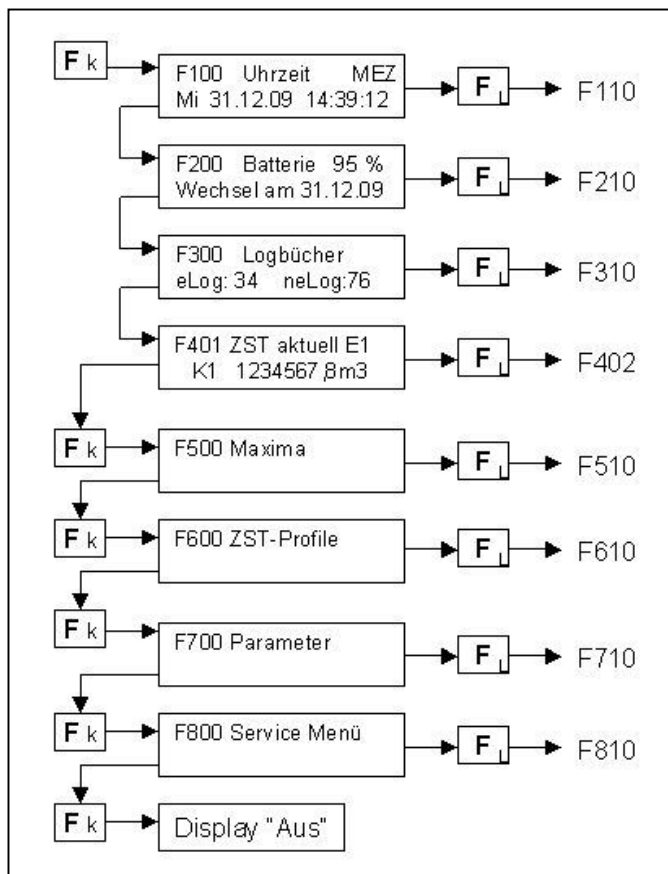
$F_k$

F100 Uhrzeit MEZ
Mi 31.12.09 14:39:12

$F_L$

F110

F200 Batterie 95 %
Wechsel am 31.12.09

$F_L$

F210

F300 Logbücher
eLog: 34 neLog:76

$F_L$

F310

F401 ZST aktuell E1
K1 1234567,8m3

$F_L$

F402

$F_k$

F500 Maxima

$F_L$

F510

$F_k$

F600 ZST-Profile

$F_L$

F610

$F_k$

F700 Parameter

$F_L$

F710

$F_k$

F800 Service Menü

$F_L$

F810

$F_k$

Display "Aus"